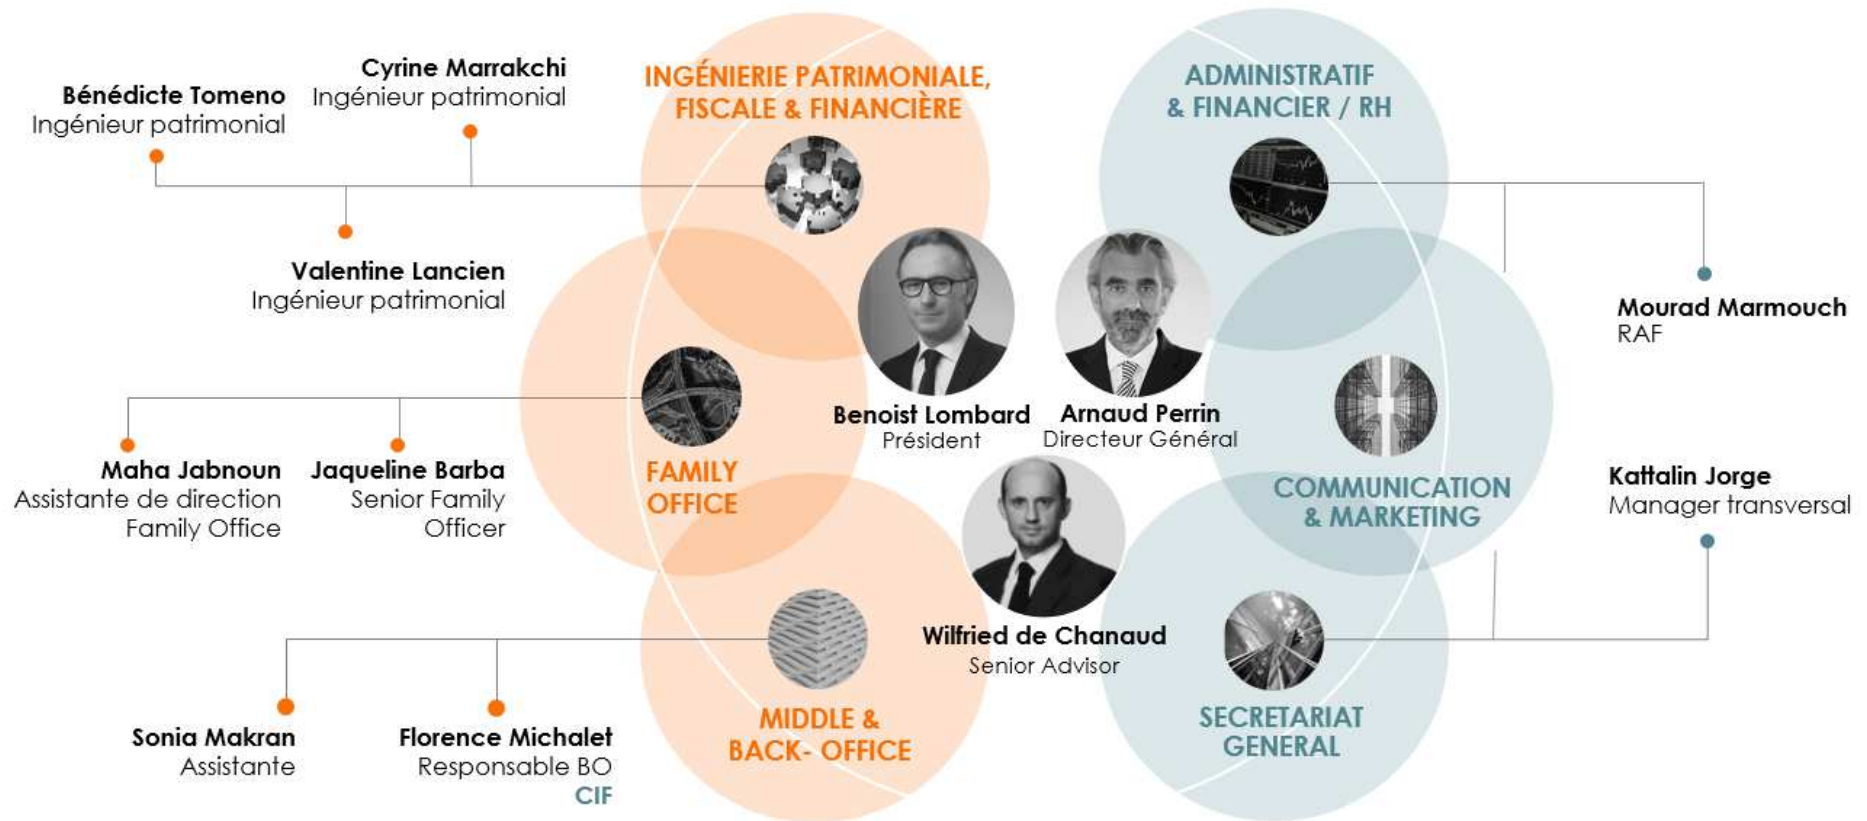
Bénédicte Tomeno
Ingénieur patrimonial

Cyrine Marrakchi
Ingénieur patrimonial

INGÉNIERIE PATRIMONIALE, FISCALE & FINANCIÈRE

ADMINISTRATIF & FINANCIER / RH

Valentine Lancien
Ingénieur patrimonial

Mourad Marmouch
RAF

Benoist Lombard
Président

Arnaud Perrin
Directeur Général

Maha Jabnoun
Assistante de direction Family Office

Jaqueline Barba
Senior Family Officer

FAMILY OFFICE

COMMUNICATION & MARKETING

Kattalin Jorge
Manager transversal

Wilfried de Chanaud
Senior Advisor

Sonia Makran
Assistante

Florence Michalet
Responsable BO
CIF

MIDDLE & BACK- OFFICE

SECRETARIAT GENERAL